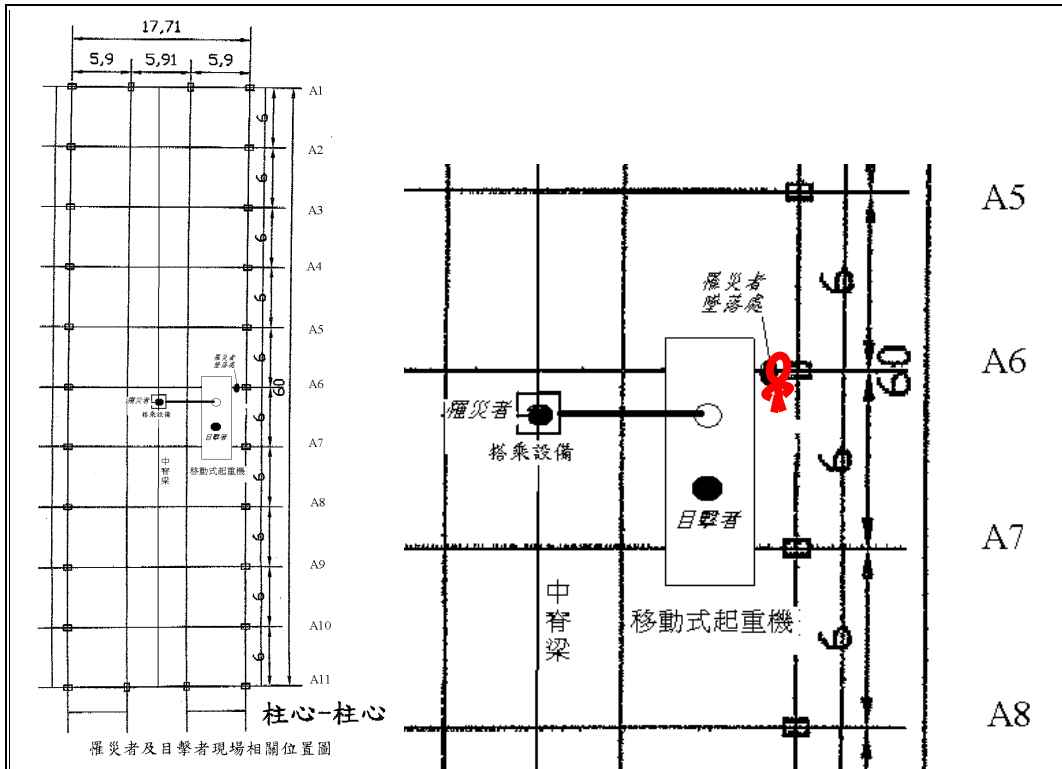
17,71

5,9 5,91 5,9

A1
A2
A3
A4
A5
A6
A7
A8
A9
A10
A11

6
6
6
6
6
6
6
6
6
6
60

罹災者墜落處
罹災者
搭乘設備
目擊者
中脊梁
移動式起重機

柱心-柱心

罹災者及目擊者現場相關位置圖

A5
A6
A7
A8
6
60
6
6
罹災者墜落處
罹災者
搭乘設備
目擊者
中脊梁
移動式起重機